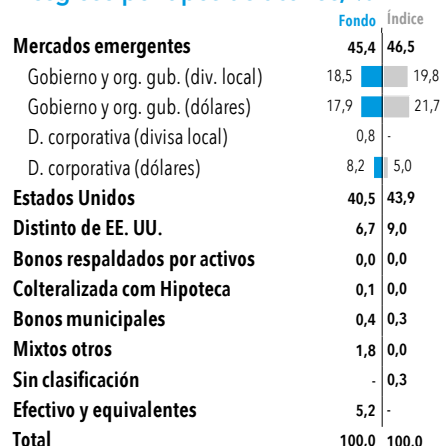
| | Fondo | Índice |
|---|---|---|
| Mercados emergentes | 45,4 | 46,5 |
| Gobierno y org. gub. (div. local) | 18,5 | 19,8 |
| Gobierno y org. gub. (dólares) | 17,9 | 21,7 |
| D. corporativa (divisa local) | 0,8 | - |
| D. corporativa (dólares) | 8,2 | 5,0 |
| Estados Unidos | 40,5 | 43,9 |
| Distinto de EE. UU. | 6,7 | 9,0 |
| Bonos respaldados por activos | 0,0 | 0,0 |
| Colteralizada com Hipoteca | 0,1 | 0,0 |
| Bonos municipales | 0,4 | 0,3 |
| Mixtos otros | 1,8 | 0,0 |
| Sin clasificación | - | 0,3 |
| Efectivo y equivalentes | 5,2 | - |
| Total | 100.0 | 100.0 |